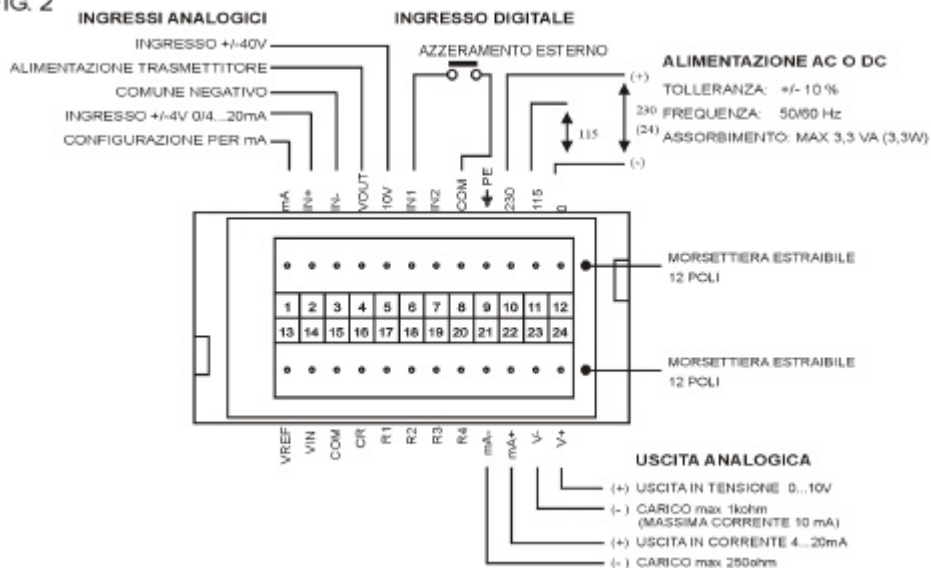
IG. 2

INGRESSI ANALOGICI

INGRESSO DIGITALE

INGRESSO +/-40V
ALIMENTAZIONE TRASMETTITORE
COMUNE NEGATIVO
INGRESSO +/-4V 0/4...20mA
CONFIGURAZIONE PER mA

AZZERAMENTO ESTERNO

ALIMENTAZIONE AC O DC
(+)
TOLLERANZA: +/- 10 %
230 FREQUENZA: 50/60 Hz
115
(24) ASSORBIMENTO: MAX 3,3 VA (3,3W)
(-)

mA IN+ IN- VOUT 10V IN1 IN2 COM PE 230 115 0

| 1 | 2 | 3 | 4 | 5 | 6 | 7 | 8 | 9 | 10 | 11 | 12 |
|---|---|---|---|---|---|---|---|---|---|---|---|
| 13 | 14 | 15 | 16 | 17 | 18 | 19 | 20 | 21 | 22 | 23 | 24 |

MORSETTIERA ESTRAIBILE
12 POLI

MORSETTIERA ESTRAIBILE
12 POLI

VREF VIN COM CR R1 R2 R3 R4 mA- mA+ V- V+

USCITA ANALOGICA

(+) USCITA IN TENSIONE 0...10V
(- ) CARICO max 1kohm
(MASSIMA CORRENTE 10 mA)
(+) USCITA IN CORRENTE 4...20mA
(- ) CARICO max 250ohm